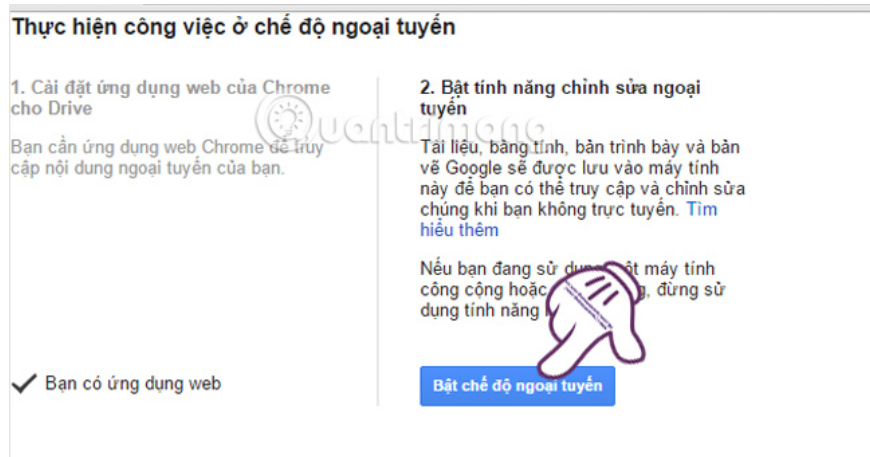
Thực hiện công việc ở chế độ ngoại tuyến

1. Cài đặt ứng dụng web của Chrome cho Drive

Bạn cần ứng dụng web Chrome để truy cập nội dung ngoại tuyến của bạn.

✓ Bạn có ứng dụng web

2. Bật tính năng chỉnh sửa ngoại tuyến

Tài liệu, bảng tính, bản trình bày và bản vẽ Google sẽ được lưu vào máy tính này để bạn có thể truy cập và chỉnh sửa chúng khi bạn không trực tuyến. Tìm hiểu thêm

Nếu bạn đang sử dụng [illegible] máy tính công cộng hoặc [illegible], đừng sử dụng tính năng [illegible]

Bật chế độ ngoại tuyến

Quantrimang